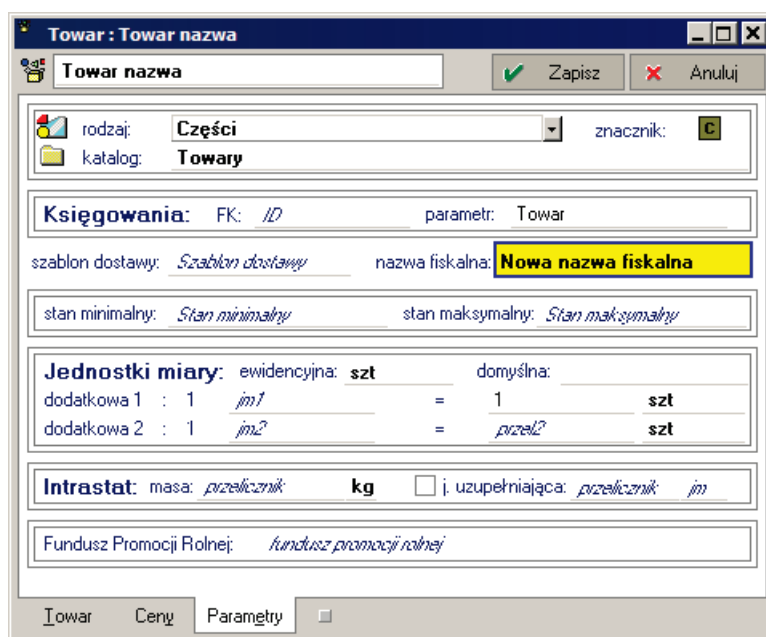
Towar : Towar nazwa

Towar nazwa

Zapisz

Anuluj

rodzaj: Części

znacznik: C

katalog: Towary

Księgowania: FK: ID

parametr: Towar

szablon dostawy: Szablon dostawy

nazwa fiskalna: Nowa nazwa fiskalna

stan minimalny: Stan minimalny

stan maksymalny: Stan maksymalny

Jednostki miary: ewidencyjna: szt

domyślna:

dodatkowa 1 : 1 jm1 = 1 szt

dodatkowa 2 : 1 jm2 = przel2 szt

Intrastat: masa: przelicznik kg

j. uzupełniająca: przelicznik jm

Fundusz Promocji Rolnej: fundusz promocji rolnej

Towar

Ceny

Parametry